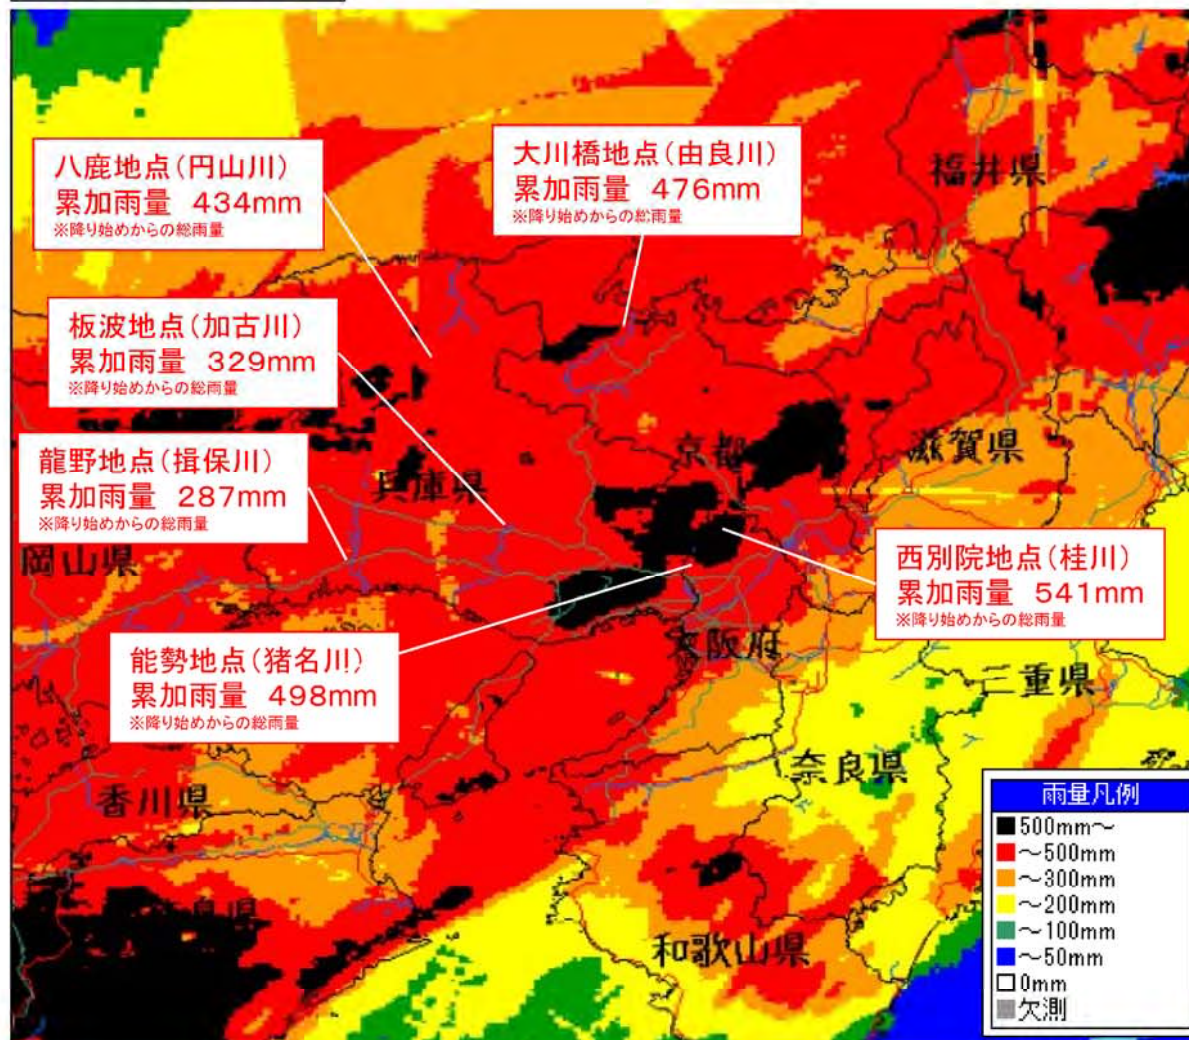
八鹿地点（円山川）
累加雨量　434mm
※降り始めからの総雨量

大川橋地点（由良川）
累加雨量　476mm
※降り始めからの総雨量

福井県

板波地点（加古川）
累加雨量　329mm
※降り始めからの総雨量

龍野地点（揖保川）
累加雨量　287mm
※降り始めからの総雨量

京都

滋賀県

兵庫県

岡山県

西別院地点（桂川）
累加雨量　541mm
※降り始めからの総雨量

能勢地点（猪名川）
累加雨量　498mm
※降り始めからの総雨量

大阪府

三重県

奈良県

香川県

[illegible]島県

和歌山県

雨量凡例
500mm〜
〜500mm
〜300mm
〜200mm
〜100mm
〜50mm
0mm
欠測